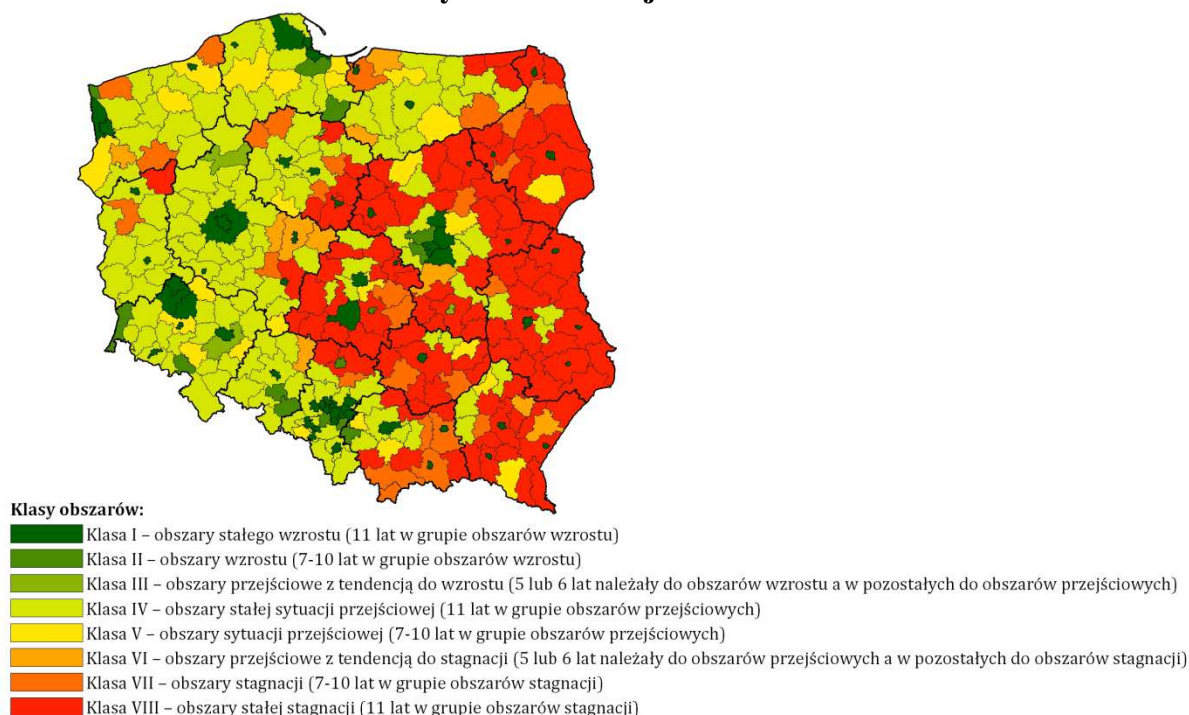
Klasy obszarów:
Klasa I – obszary stałego wzrostu (11 lat w grupie obszarów wzrostu)
Klasa II – obszary wzrostu (7-10 lat w grupie obszarów wzrostu)
Klasa III – obszary przejściowe z tendencją do wzrostu (5 lub 6 lat należały do obszarów wzrostu a w pozostałych do obszarów przejściowych)
Klasa IV – obszary stałej sytuacji przejściowej (11 lat w grupie obszarów przejściowych)
Klasa V – obszary sytuacji przejściowej (7-10 lat w grupie obszarów przejściowych)
Klasa VI – obszary przejściowe z tendencją do stagnacji (5 lub 6 lat należały do obszarów przejściowych a w pozostałych do obszarów stagnacji)
Klasa VII – obszary stagnacji (7-10 lat w grupie obszarów stagnacji)
Klasa VIII – obszary stałej stagnacji (11 lat w grupie obszarów stagnacji)